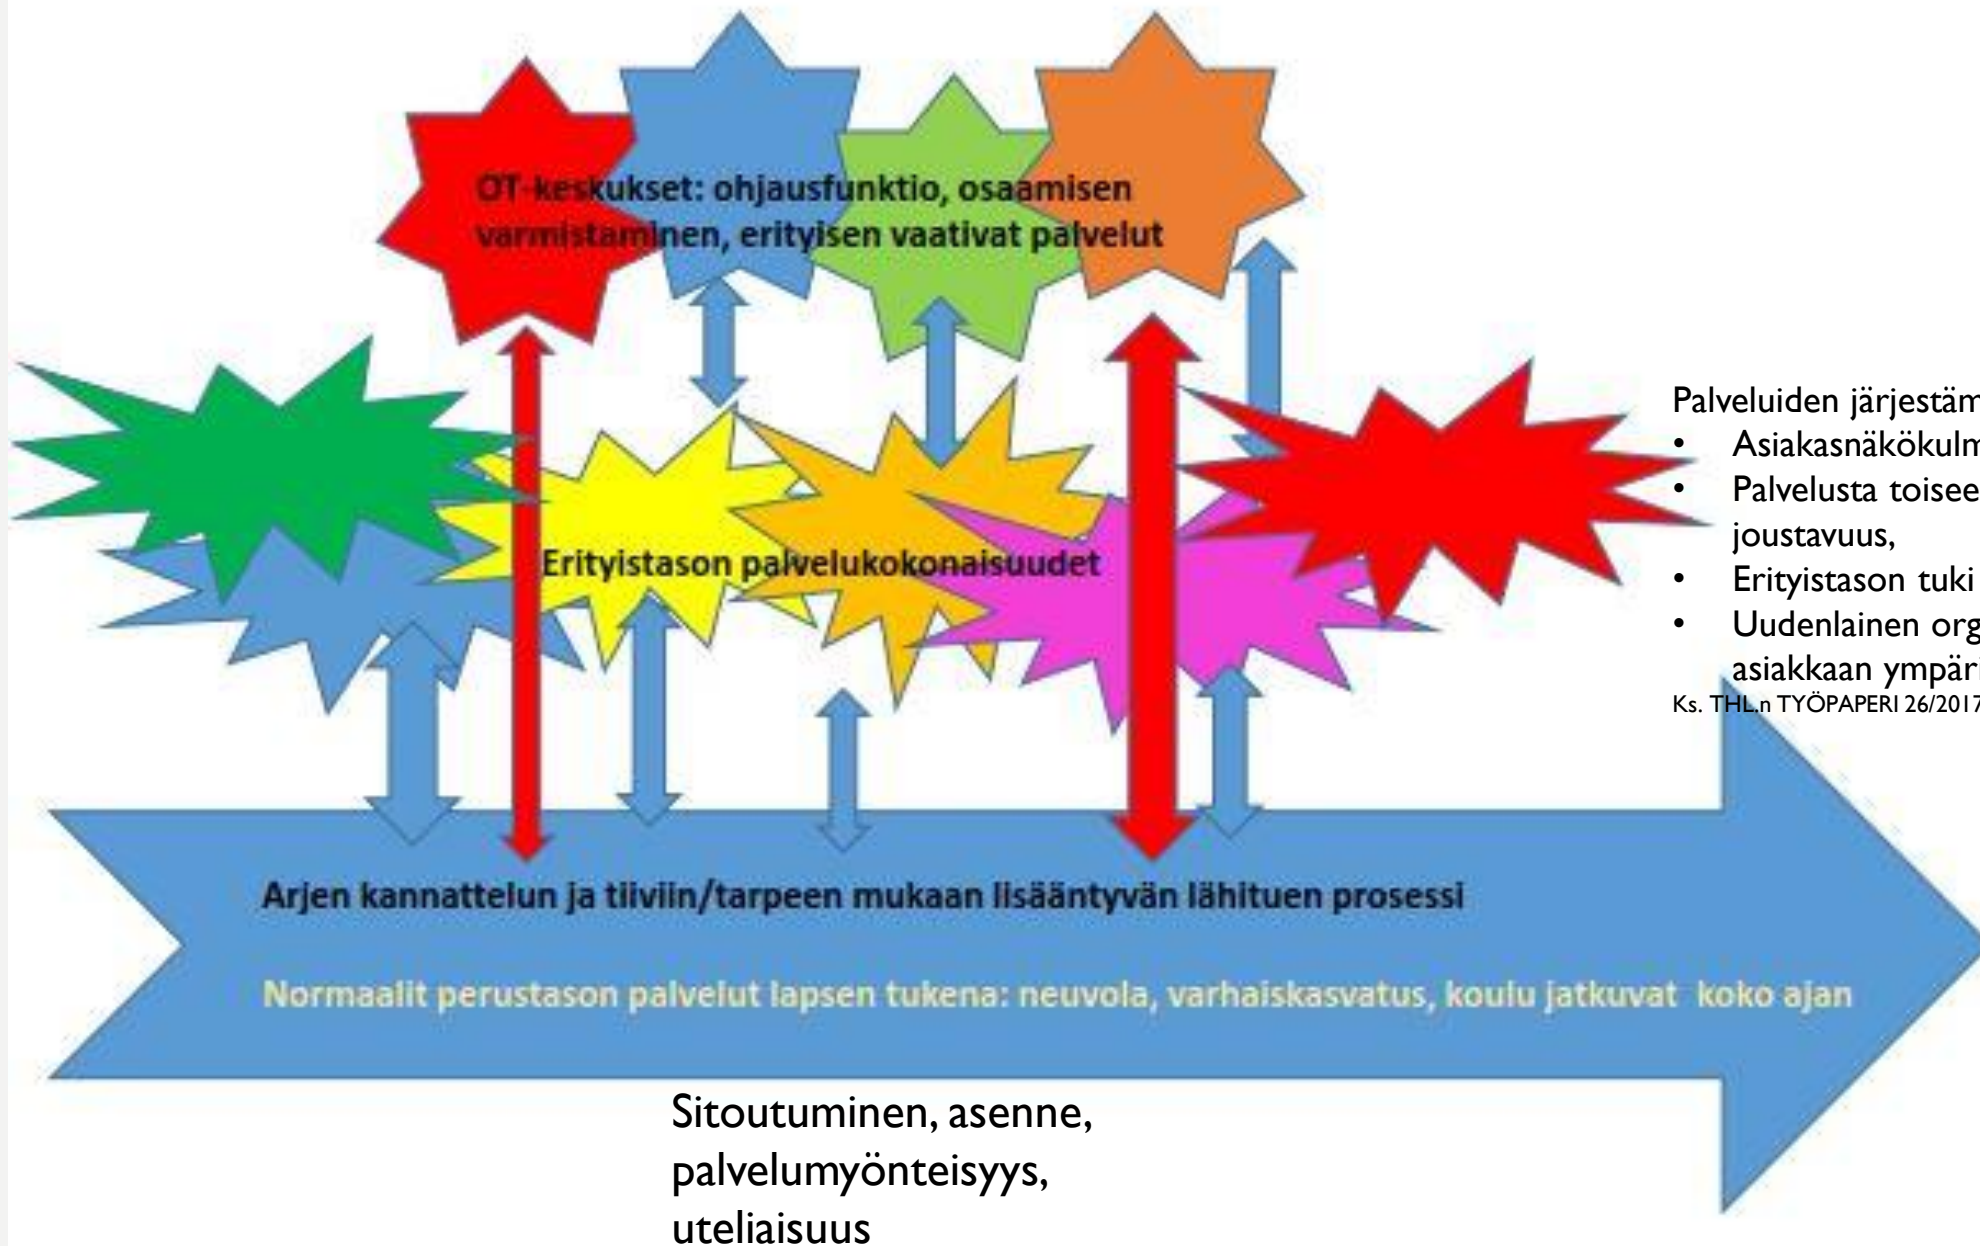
OT-keskukset: ohjausfunktio, osaamisen varmistaminen, erityisen vaativat palvelut

Erityistason palvelukokonaisuudet

Palveluiden järjestäm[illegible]
• Asiakasnäkökulm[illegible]
• Palvelusta toisee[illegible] joustavuus,
• Erityistason tuki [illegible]
• Uudenlainen org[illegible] asiakkaan ympäri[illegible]
Ks. THL.n TYÖPAPERI 26/2017

Arjen kannattelun ja tiiviin/tarpeen mukaan lisääntyvän lähituen prosessi

Normaalit perustason palvelut lapsen tukena: neuvola, varhaiskasvatus, koulu jatkuvat koko ajan

Sitoutuminen, asenne, palvelumyönteisyys, uteliaisuus